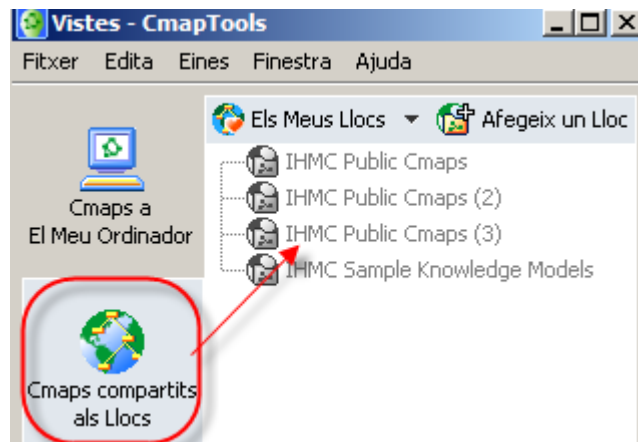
Vistes - CmapTools

Fitxer Edita Eines Finestra Ajuda

Cmaps a El Meu Ordinador

Cmaps compartits als Llocs

Els Meus Llocs

Afegeix un Lloc

IHMC Public Cmaps

IHMC Public Cmaps (2)

IHMC Public Cmaps (3)

IHMC Sample Knowledge Models